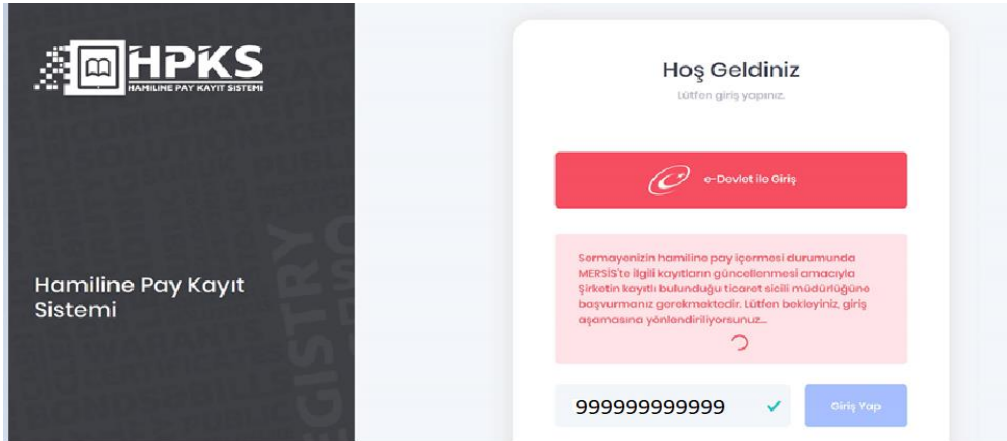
HPKS
HAMILINE PAY KAYIT SISTEMI

Hamiline Pay Kayıt Sistemi

Hoş Geldiniz
Lütfen giriş yapınız.

e-Devlet ile Giriş

Sermayenizin hamiline pay içermesi durumunda MERSİS'te ilgili kayıtların güncellenmesi amacıyla Şirketin kayıtlı bulunduğu ticaret sicili müdürlüğüne başvurmanız gerekmektedir. Lütfen bekleyiniz, giriş aşamasına yönlendiriliyorsunuz...

99999999999

Giriş Yap